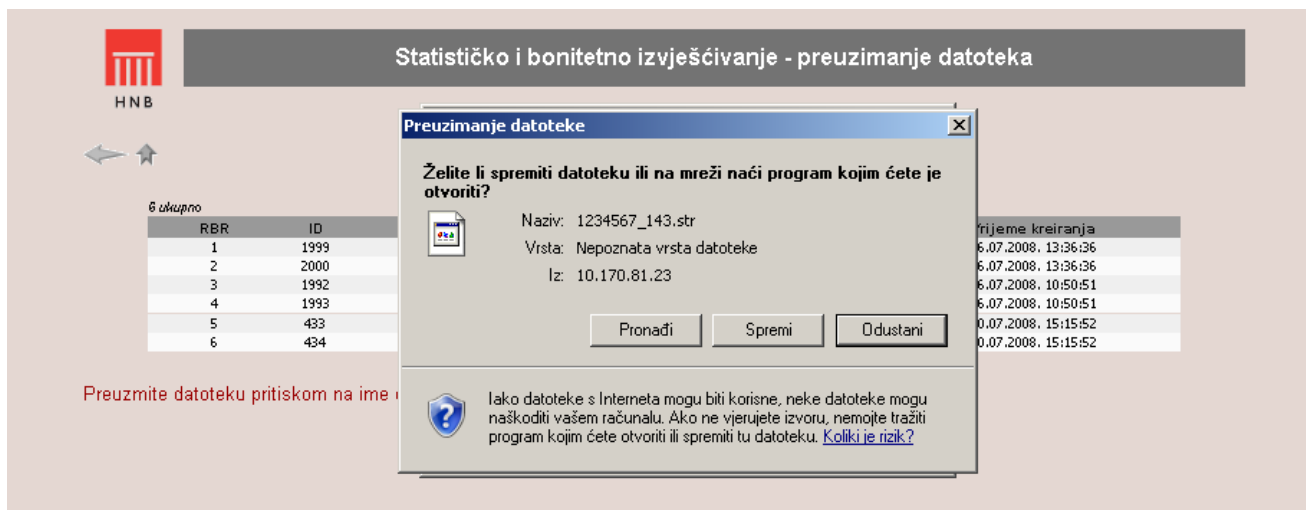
HNB

Statističko i bonitetno izvješćivanje - preuzimanje datoteka

6 ukupno

| RBR | ID | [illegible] | rijeme kreiranja |
|---|---|---|---|
| 1 | 1999 | | 6.07.2008. 13:36:36 |
| 2 | 2000 | | 6.07.2008. 13:36:36 |
| 3 | 1992 | | 6.07.2008. 10:50:51 |
| 4 | 1993 | | 6.07.2008. 10:50:51 |
| 5 | 433 | | 0.07.2008. 15:15:52 |
| 6 | 434 | | 0.07.2008. 15:15:52 |

Preuzmite datoteku pritiskom na ime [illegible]

Preuzimanje datoteke

Želite li spremiti datoteku ili na mreži naći program kojim ćete je otvoriti?

Naziv: 1234567_143.str
Vrsta: Nepoznata vrsta datoteke
Iz: 10.170.81.23

Pronađi Spremi Odustani

Iako datoteke s Interneta mogu biti korisne, neke datoteke mogu naškoditi vašem računalu. Ako ne vjerujete izvoru, nemojte tražiti program kojim ćete otvoriti ili spremiti tu datoteku. Koliki je rizik?